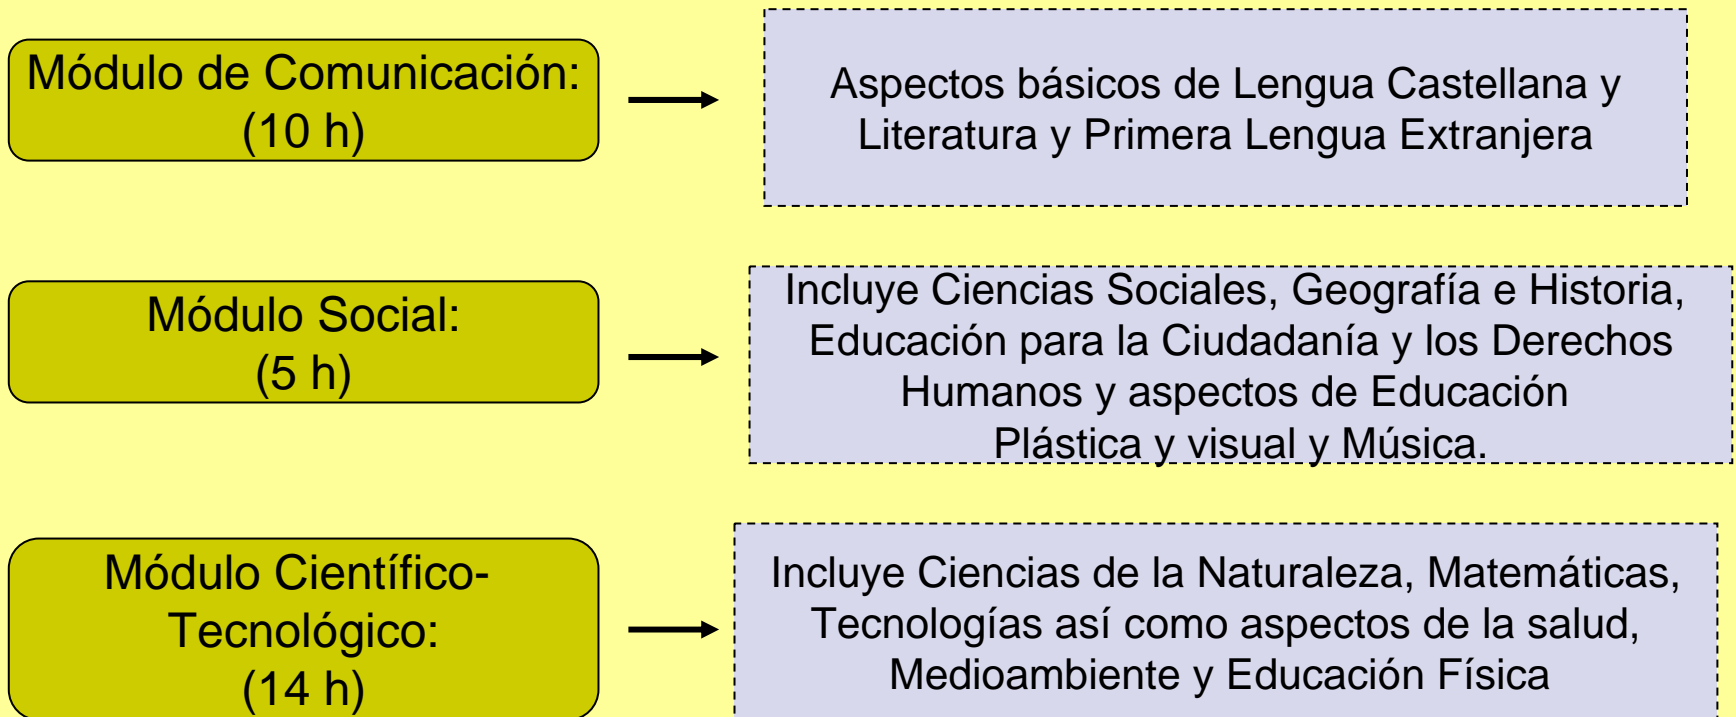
Módulo de Comunicación: (10 h)

Aspectos básicos de Lengua Castellana y Literatura y Primera Lengua Extranjera

Módulo Social: (5 h)

Incluye Ciencias Sociales, Geografía e Historia, Educación para la Ciudadanía y los Derechos Humanos y aspectos de Educación Plástica y visual y Música.

Módulo Científico-Tecnológico: (14 h)

Incluye Ciencias de la Naturaleza, Matemáticas, Tecnologías así como aspectos de la salud, Medioambiente y Educación Física